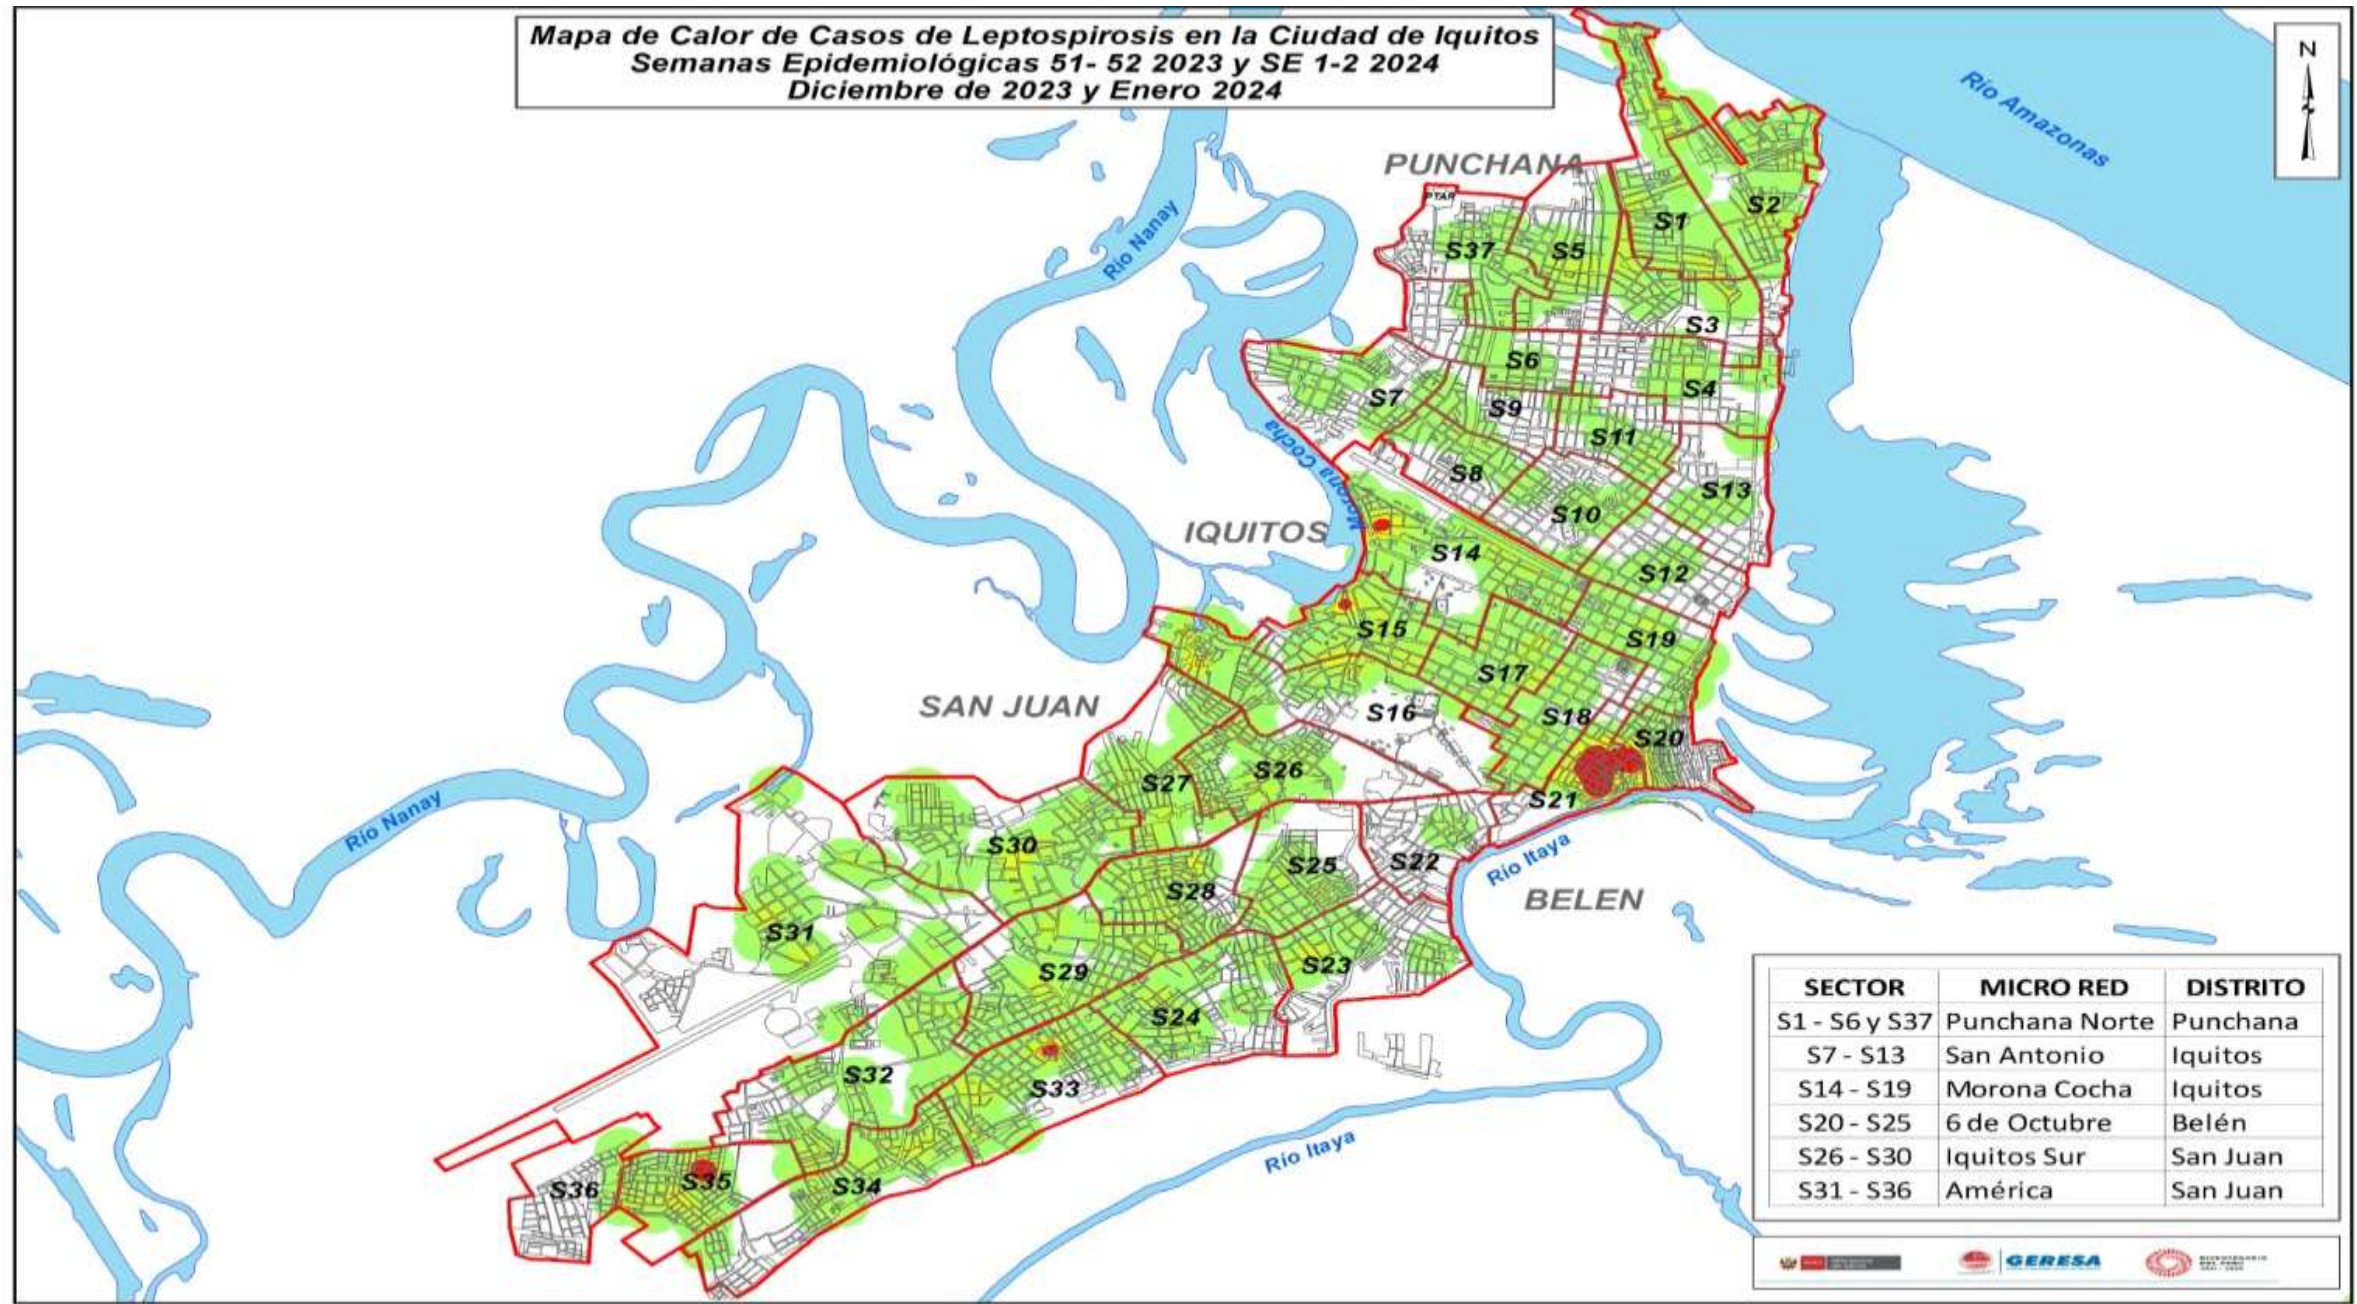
Mapa de Calor de Casos de Leptospirosis en la Ciudad de Iquitos
Semanas Epidemiológicas 51- 52 2023 y SE 1-2 2024
Diciembre de 2023 y Enero 2024

N

Río Amazonas

PUNCHANA

PTAR

Río Nanay

S1
S2
S37
S5
S3
S6
S4
S7
S9
S11
S8
S13
S10
Morona Cocha
IQUITOS
S14
S12
S15
S19
S17
SAN JUAN
S16
S18
S20
S27
S26
S21
Río Nanay
S30
S25
S22
Río Itaya
BELEN
S28
S31
S29
S23
S24
S32
S33
Río Itaya
S36
S35
S34

| SECTOR | MICRO RED | DISTRITO |
|---|---|---|
| S1 - S6 y S37 | Punchana Norte | Punchana |
| S7 - S13 | San Antonio | Iquitos |
| S14 - S19 | Morona Cocha | Iquitos |
| S20 - S25 | 6 de Octubre | Belén |
| S26 - S30 | Iquitos Sur | San Juan |
| S31 - S36 | América | San Juan |

GERESA